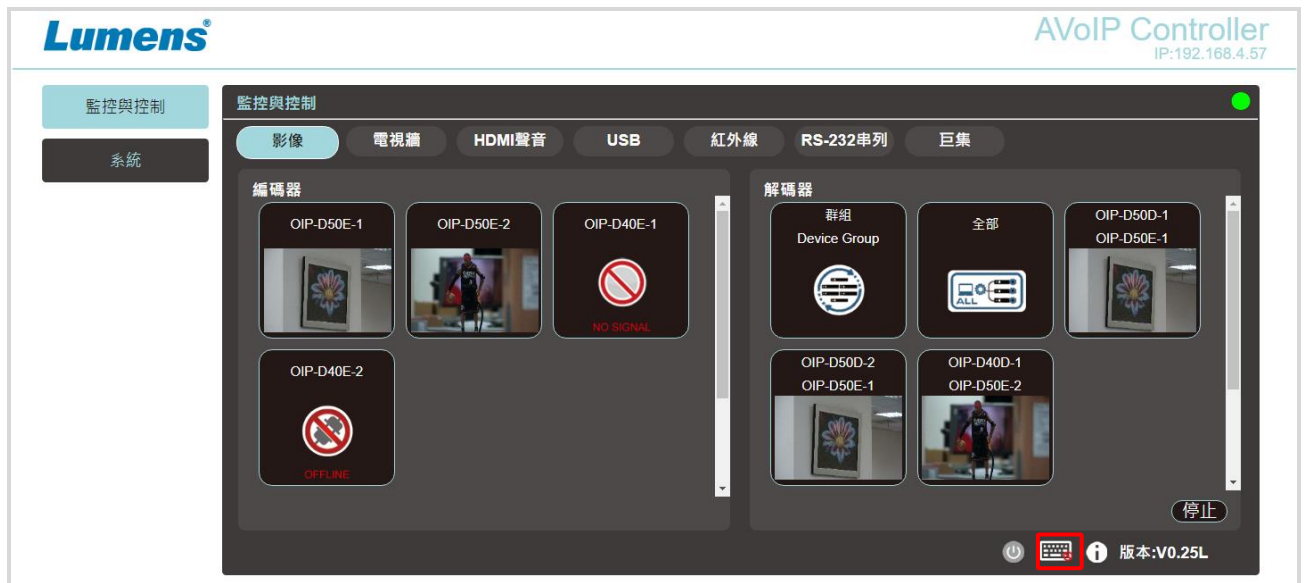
Lumens®

AVoIP Controller
IP:192.168.4.57

監控與控制

系統

監控與控制

影像 電視牆 HDMI聲音 USB 紅外線 RS-232串列 巨集

編碼器

OIP-D50E-1

OIP-D50E-2

OIP-D40E-1

NO SIGNAL

OIP-D40E-2

OFFLINE

解碼器

群組
Device Group

全部

ALL

OIP-D50D-1
OIP-D50E-1

OIP-D50D-2
OIP-D50E-1

OIP-D40D-1
OIP-D50E-2

停止

版本:V0.25L